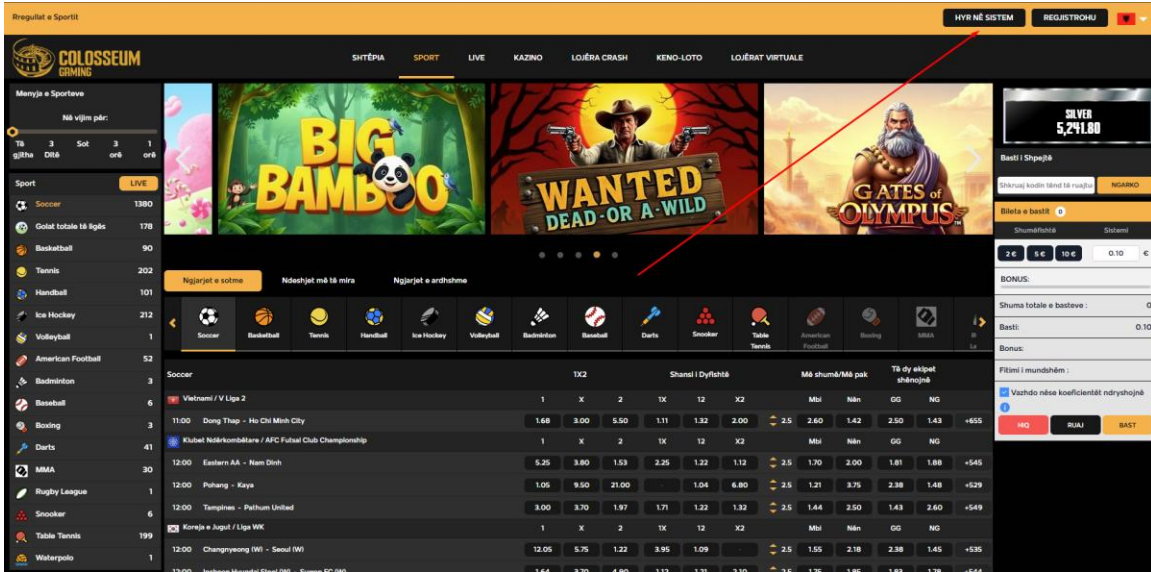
Rregullat e Sportit

HYR NË SISTEM REGJISTROHU

COLOSSEUM GAMING

SHTËPIA SPORT LIVE KAZINO LOJËRA CRASH KENO-LOTO LOJËRAT VIRTUALE

Menyja e Sporteve

Në vijim për:

| Të gjitha | 3 Ditë | Sot | 3 orë | 1 orë |
|---|---|---|---|---|

Sport LIVE

| Soccer | 1380 |
|---|---|
| Golat totale të ligës | 178 |
| Basketball | 90 |
| Tennis | 202 |
| Handball | 101 |
| Ice Hockey | 212 |
| Volleyball | 1 |
| American Football | 52 |
| Badminton | 3 |
| Baseball | 6 |
| Boxing | 3 |
| Darts | 41 |
| MMA | 30 |
| Rugby League | 1 |
| Snooker | 6 |
| Table Tennis | 199 |
| Waterpolo | 1 |

BIG BAMBOO

WANTED DEAD OR A WILD

GATES of OLYMPUS

SILVER 5,241.80

Basti i Shpejtë

Shkruaj kodin tënd të ruajtur NGARKO

Bileta e bastit 0

Shumëfishtë Sistemi

2€ 5€ 10€ 0.10 €

BONUS:

Shuma totale e basteve : 0

Basti: 0.10

Bonus:

Fitimi i mundshëm :

Vazhdo nëse koeficientët ndryshojnë

HIQ RUAJ BAST

Ngjarjet e sotme Ndeshjet më të mira Ngjarjet e ardhshme

Soccer Basketball Tennis Handball Ice Hockey Volleyball Badminton Baseball Darts Snooker Table Tennis American Football Boxing MMA

| Soccer | 1X2 | | | Shansi i Dyfishtë | | | Më shumë/Më pak | | | Të dy ekipet shënojnë | | |
|---|---|---|---|---|---|---|---|---|---|---|---|---|
| Vietnami / V Liga 2 | 1 | X | 2 | 1X | 12 | X2 | | Mbi | Nën | GG | NG | |
| 11:00 Dong Thap - Ho Chi Minh City | 1.68 | 3.00 | 5.50 | 1.11 | 1.32 | 2.00 | 2.5 | 2.60 | 1.42 | 2.50 | 1.43 | +655 |
| Klubet Ndërkombëtare / AFC Futsal Club Championship | 1 | X | 2 | 1X | 12 | X2 | | Mbi | Nën | GG | NG | |
| 12:00 Eastern AA - Nam Dinh | 5.25 | 3.80 | 1.53 | 2.25 | 1.22 | 1.12 | 2.5 | 1.70 | 2.00 | 1.81 | 1.88 | +545 |
| 12:00 Pohang - Kaya | 1.05 | 9.50 | 21.00 | - | 1.04 | 6.80 | 2.5 | 1.21 | 3.75 | 2.38 | 1.48 | +529 |
| 12:00 Tampines - Pathum United | 3.00 | 3.70 | 1.97 | 1.71 | 1.22 | 1.32 | 2.5 | 1.44 | 2.50 | 1.43 | 2.60 | +549 |
| Koreja e Jugut / Liga WK | 1 | X | 2 | 1X | 12 | X2 | | Mbi | Nën | GG | NG | |
| 12:00 Changnyeong (W) - Seoul (W) | 12.05 | 5.75 | 1.22 | 3.95 | 1.09 | - | 2.5 | 1.55 | 2.18 | 2.38 | 1.45 | +535 |
| 12:00 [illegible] | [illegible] | | | | | | | | | | | |